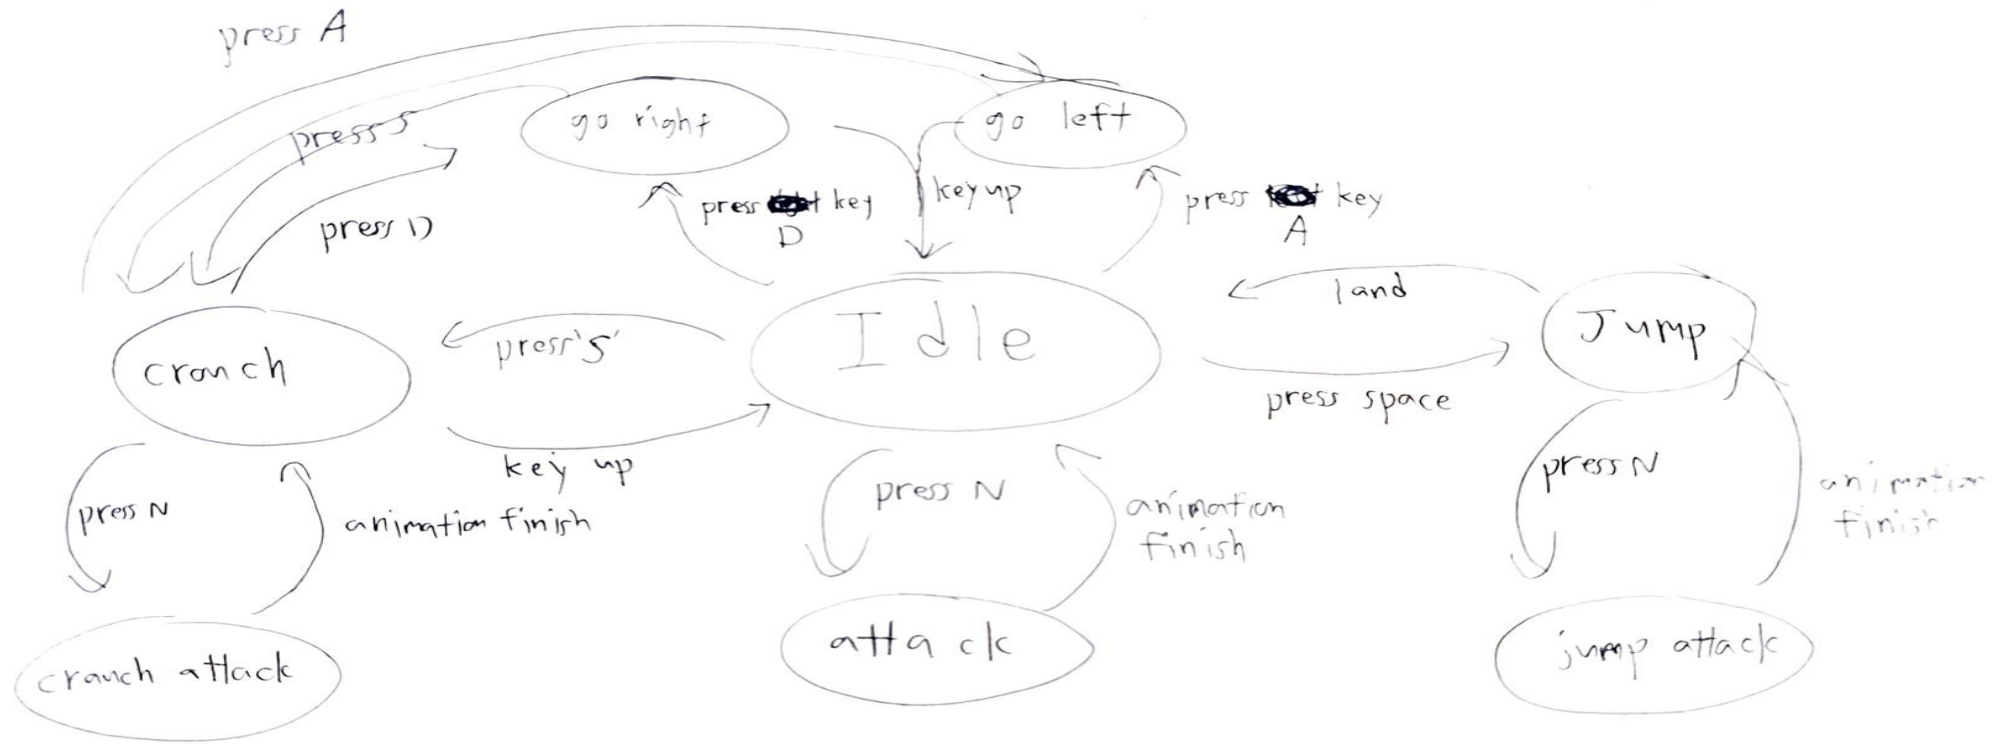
press A

go right

go left

press S

press D

press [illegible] key D

key up

press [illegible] key A

land

crouch

press 'S'

Idle

Jump

press space

key up

press N

animation finish

press N

animation finish

press N

animation finish

crouch attack

attack

jump attack